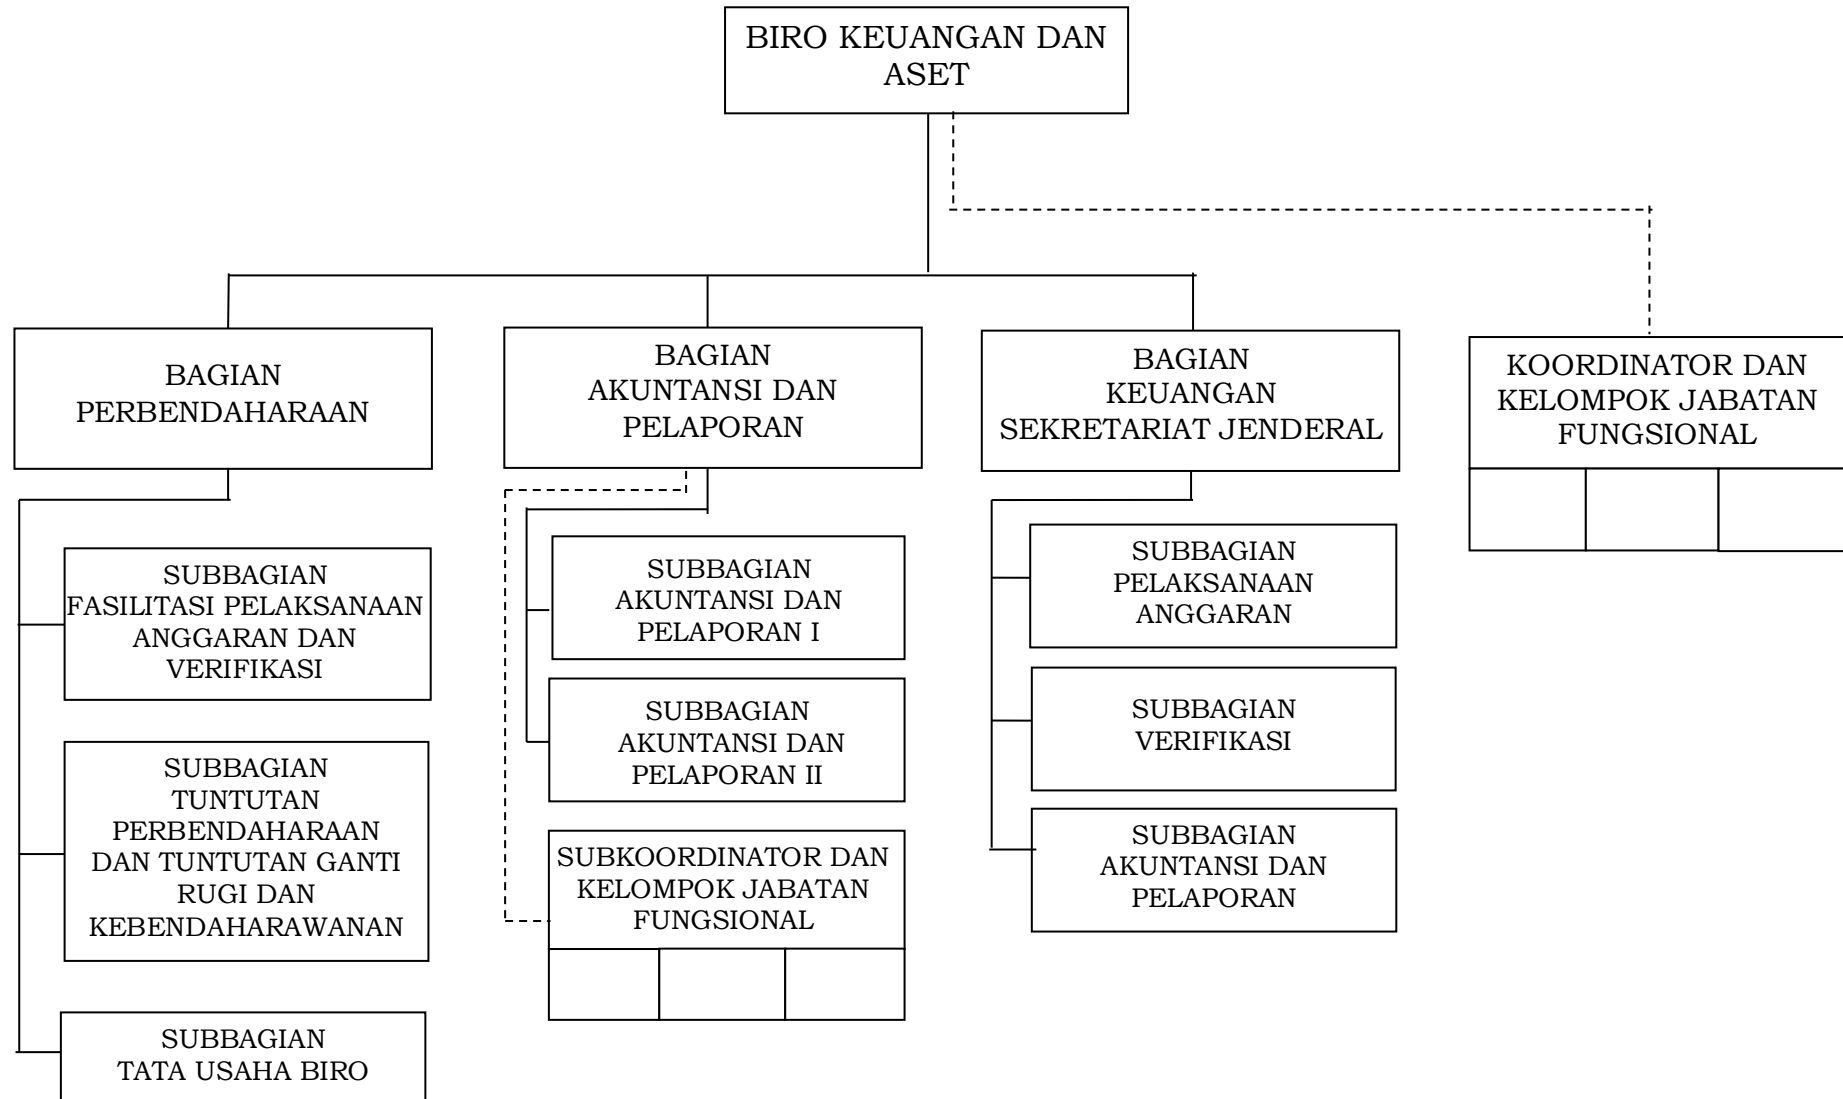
BIRO KEUANGAN DAN ASET

BAGIAN PERBENDAHARAAN

BAGIAN AKUNTANSI DAN PELAPORAN

BAGIAN KEUANGAN SEKRETARIAT JENDERAL

KOORDINATOR DAN KELOMPOK JABATAN FUNGSIONAL

SUBBAGIAN FASILITASI PELAKSANAAN ANGGARAN DAN VERIFIKASI

SUBBAGIAN TUNTUTAN PERBENDAHARAAN DAN TUNTUTAN GANTI RUGI DAN KEBENDAHARAWANAN

SUBBAGIAN TATA USAHA BIRO

SUBBAGIAN AKUNTANSI DAN PELAPORAN I

SUBBAGIAN AKUNTANSI DAN PELAPORAN II

SUBKOORDINATOR DAN KELOMPOK JABATAN FUNGSIONAL

SUBBAGIAN PELAKSANAAN ANGGARAN

SUBBAGIAN VERIFIKASI

SUBBAGIAN AKUNTANSI DAN PELAPORAN